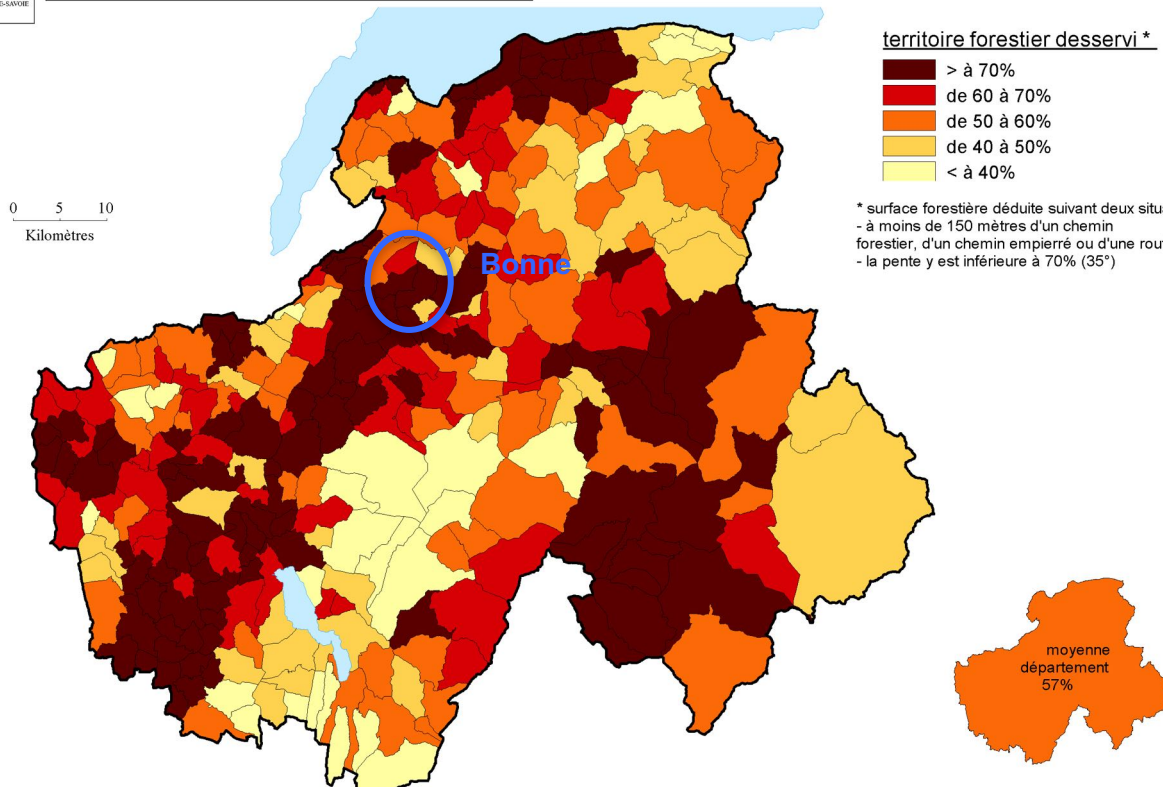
E-SAVOIE

territoire forestier desservi *

> à 70%
de 60 à 70%
de 50 à 60%
de 40 à 50%
< à 40%

0 5 10
Kilomètres

* surface forestière déduite suivant deux situ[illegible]
- à moins de 150 mètres d'un chemin forestier, d'un chemin empierré ou d'une rou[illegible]
- la pente y est inférieure à 70% (35°)

Bonne

moyenne département 57%